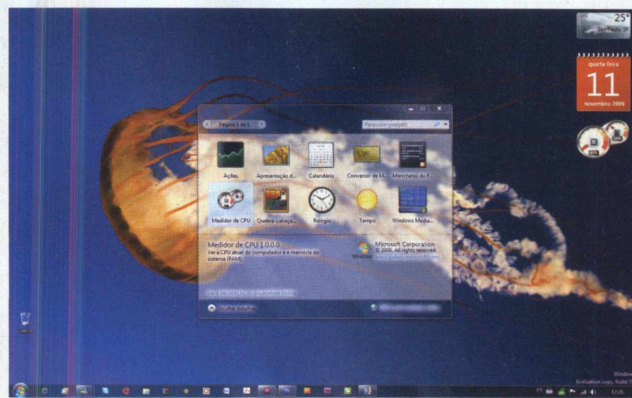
25°

quarta-feira
11
Novembro 2009

Página 1 de 1

Pesquisar gadgets

Ações

Apresentação d...

Calendário

Conversor de M...

Manchetes do F...

Medidor de CPU

Quebra-cabeça...

Relógio

Tempo

Windows Media...

Medidor de CPU 1.0.0.0
Veja a CPU atual do computador e a memória do sistema (RAM).

Microsoft Corporation
© 2009. All rights reserved.

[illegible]

Ocultar detalhes

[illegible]

Windows
Evaluation copy. Build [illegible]